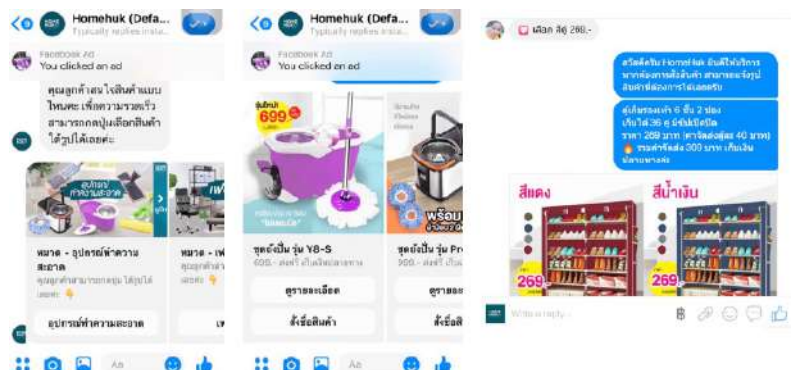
Homehuk (Defa...
Typically replies insta...

Facebook Ad
You clicked an ad

คุณลูกค้าสนใจสินค้าแบบไหนคะ เพื่อความรวดเร็วสามารถกดปุ่มเลือกสินค้าได้รูปได้เลยค่ะ

หมวด - อุปกรณ์ทำความสะอาด
คุณลูกค้าสามารถกดปุ่ม ได้รูปได้เลยค่ะ 👇

หมวด - เฟ
คุณลูกค้า
เลยค่ะ 👇

อุปกรณ์ทำความสะอาด

Aa

Homehuk (Defa...
Typically replies insta...

Facebook Ad
You clicked an ad

699

ชุดถังปั่น รุ่น Y8-S
699.- ส่งฟรี เก็บเงินปลายทาง

ชุดถังปั่น รุ่น Pr
999.- ส่งฟรี เก็บ

ดูรายละเอียด
ดูรายล
สั่งซื้อสินค้า
สั่งซื้อ

Aa

เลือก สีคู่ 269.-

สวัสดีครับ HomeHuk ยินดีให้บริการ หากต้องการสั่งสินค้า สามารถแจ้งรูปสินค้าที่ต้องการได้เลยครับ

ตู้เก็บรองเท้า 6 ชั้น 2 ช่อง
เก็บได้ 36 คู่ มีซิปปิดมิด
ราคา 269 บาท (ค่าจัดส่งคู่ละ 40 บาท)
🔥 ระยะค่าจัดส่ง 300 บาท เก็บเงินปลายทางค่ะ

สีแดง
สีน้ำเงิน
269
269

Write a reply...